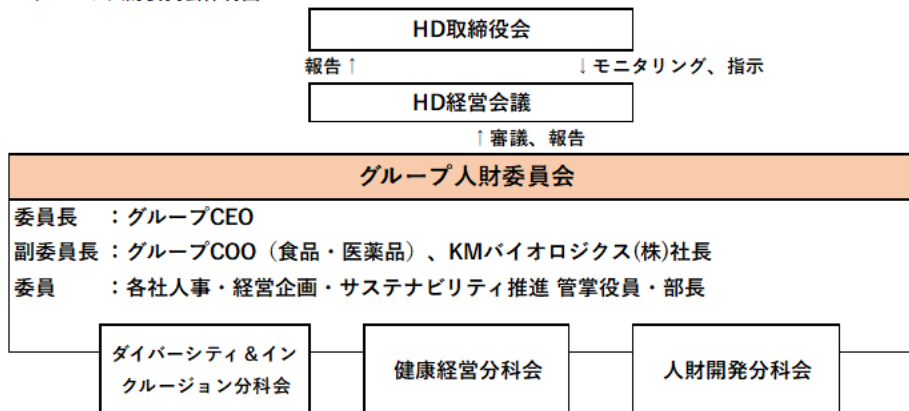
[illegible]

HD取締役会

報告↑

↓モニタリング、指示

HD経営会議

↑審議、報告

グループ人財委員会

委員長　：グループCEO

副委員長：グループCOO（食品・医薬品）、KMバイオロジクス(株)社長

委員　　：各社人事・経営企画・サステナビリティ推進 管掌役員・部長

ダイバーシティ＆インクルージョン分科会

健康経営分科会

人財開発分科会